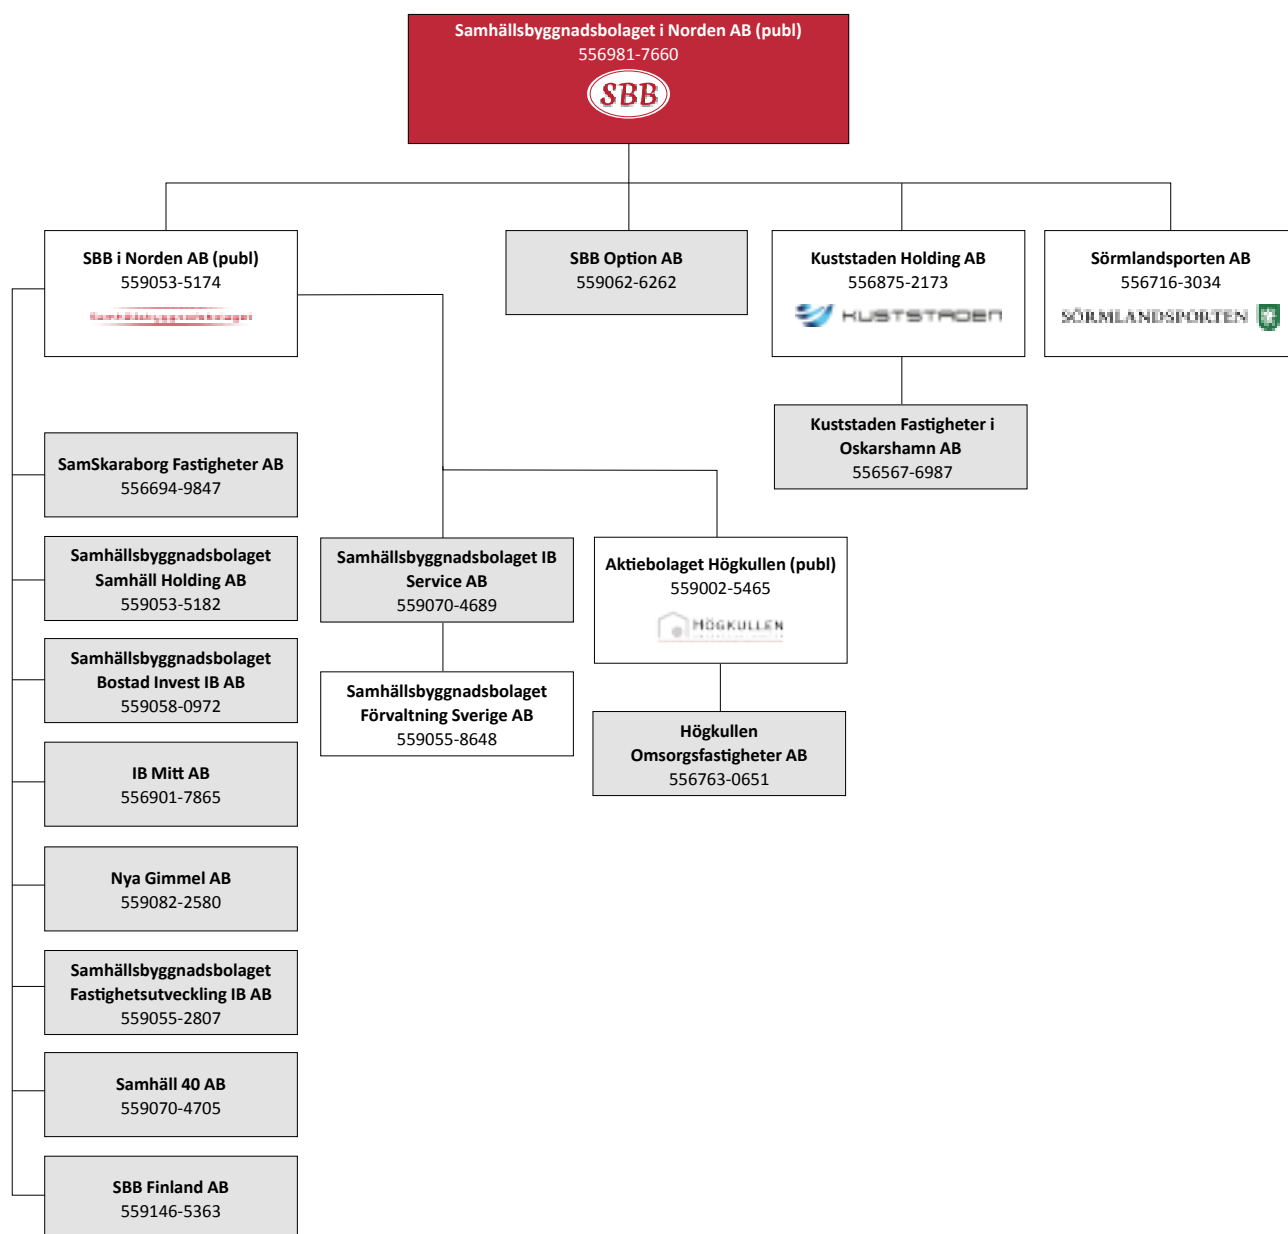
Samhällsbyggnadsbolaget i Norden AB (publ)
556981-7660
SBB

SBB i Norden AB (publ)
559053-5174
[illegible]

SBB Option AB
559062-6262

Kuststaden Holding AB
556875-2173
KUSTSTADEN

Sörmlandsporten AB
556716-3034
SÖRMLANDSPORTEN

Kuststaden Fastigheter i Oskarshamn AB
556567-6987

SamSkaraborg Fastigheter AB
556694-9847

Samhällsbyggnadsbolaget Samhäll Holding AB
559053-5182

Samhällsbyggnadsbolaget IB Service AB
559070-4689

Aktiebolaget Högkullen (publ)
559002-5465
HÖGKULLEN

Samhällsbyggnadsbolaget Bostad Invest IB AB
559058-0972

Samhällsbyggnadsbolaget Förvaltning Sverige AB
559055-8648

Högkullen Omsorgsfastigheter AB
556763-0651

IB Mitt AB
556901-7865

Nya Gimmel AB
559082-2580

Samhällsbyggnadsbolaget Fastighetsutveckling IB AB
559055-2807

Samhäll 40 AB
559070-4705

SBB Finland AB
559146-5363